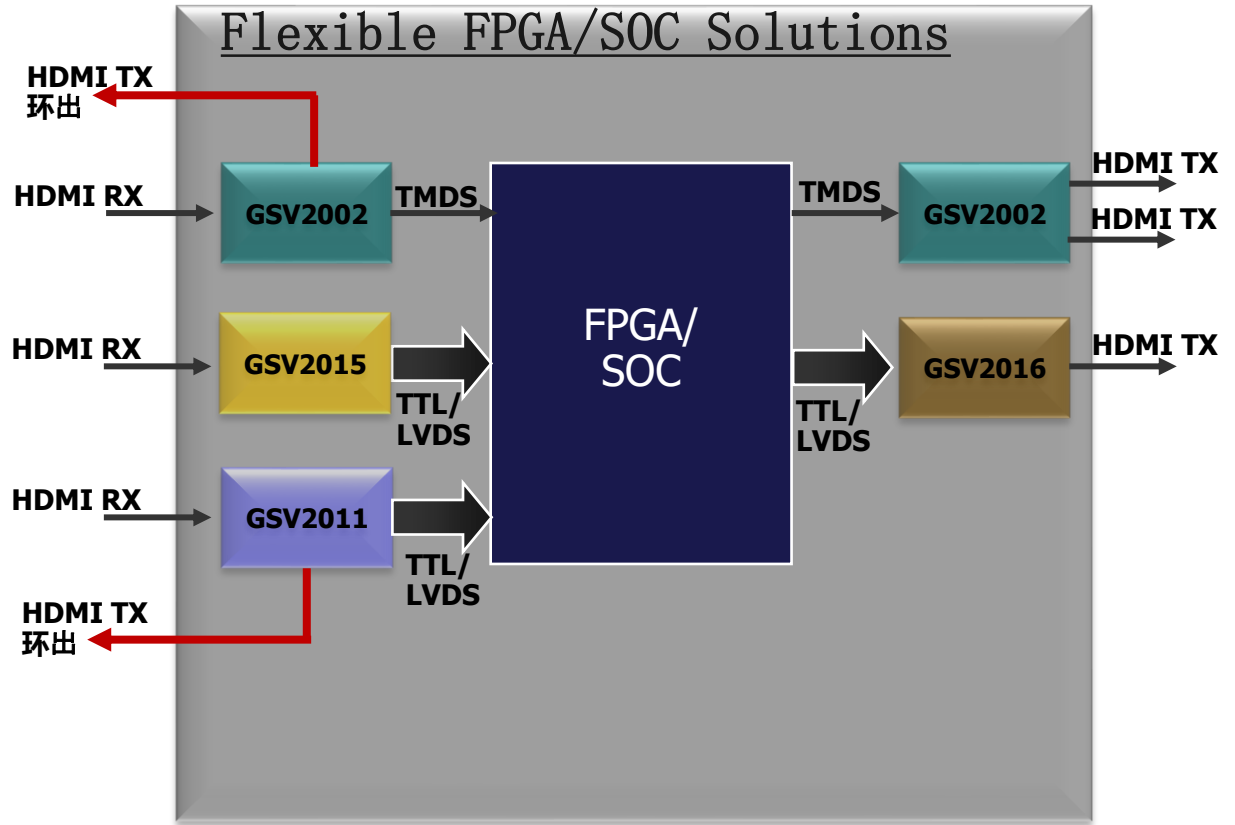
Flexible FPGA/SOC Solutions

HDMI TX
环出

HDMI RX

GSV2002

TMDS

FPGA/
SOC

TMDS

GSV2002

HDMI TX

HDMI TX

HDMI RX

GSV2015

TTL/
LVDS

TTL/
LVDS

GSV2016

HDMI TX

HDMI RX

GSV2011

TTL/
LVDS

HDMI TX
环出